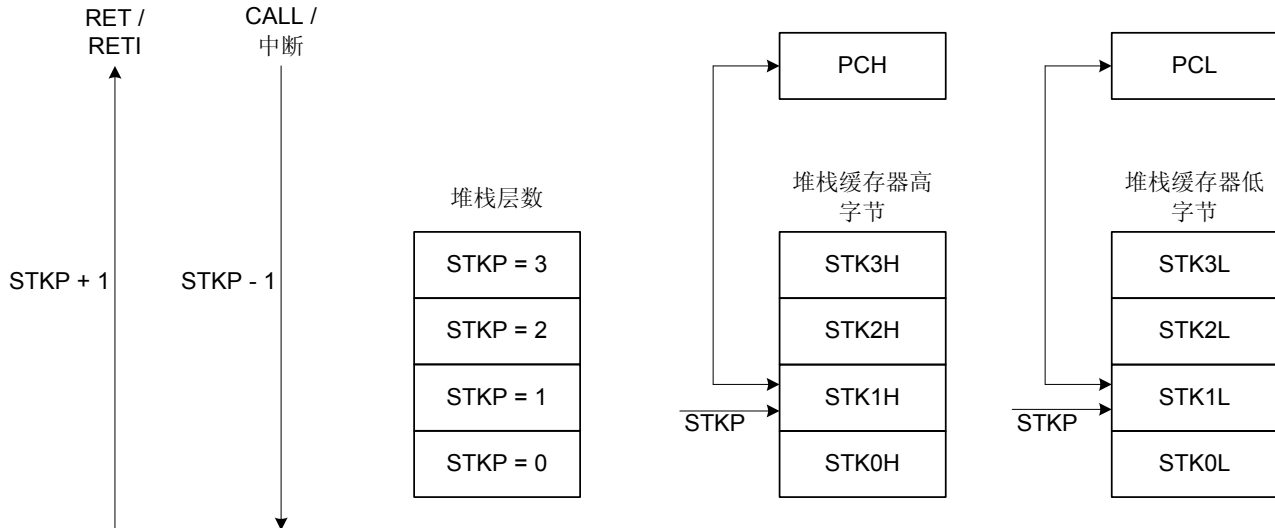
RET / RETI

CALL / 中断

STKP + 1

STKP - 1

堆栈层数

| STKP = 3 |
|---|
| STKP = 2 |
| STKP = 1 |
| STKP = 0 |

PCH

堆栈缓存器高字节

| STK3H |
|---|
| STK2H |
| STK1H |
| STK0H |

STKP

PCL

堆栈缓存器低字节

| STK3L |
|---|
| STK2L |
| STK1L |
| STK0L |

STKP